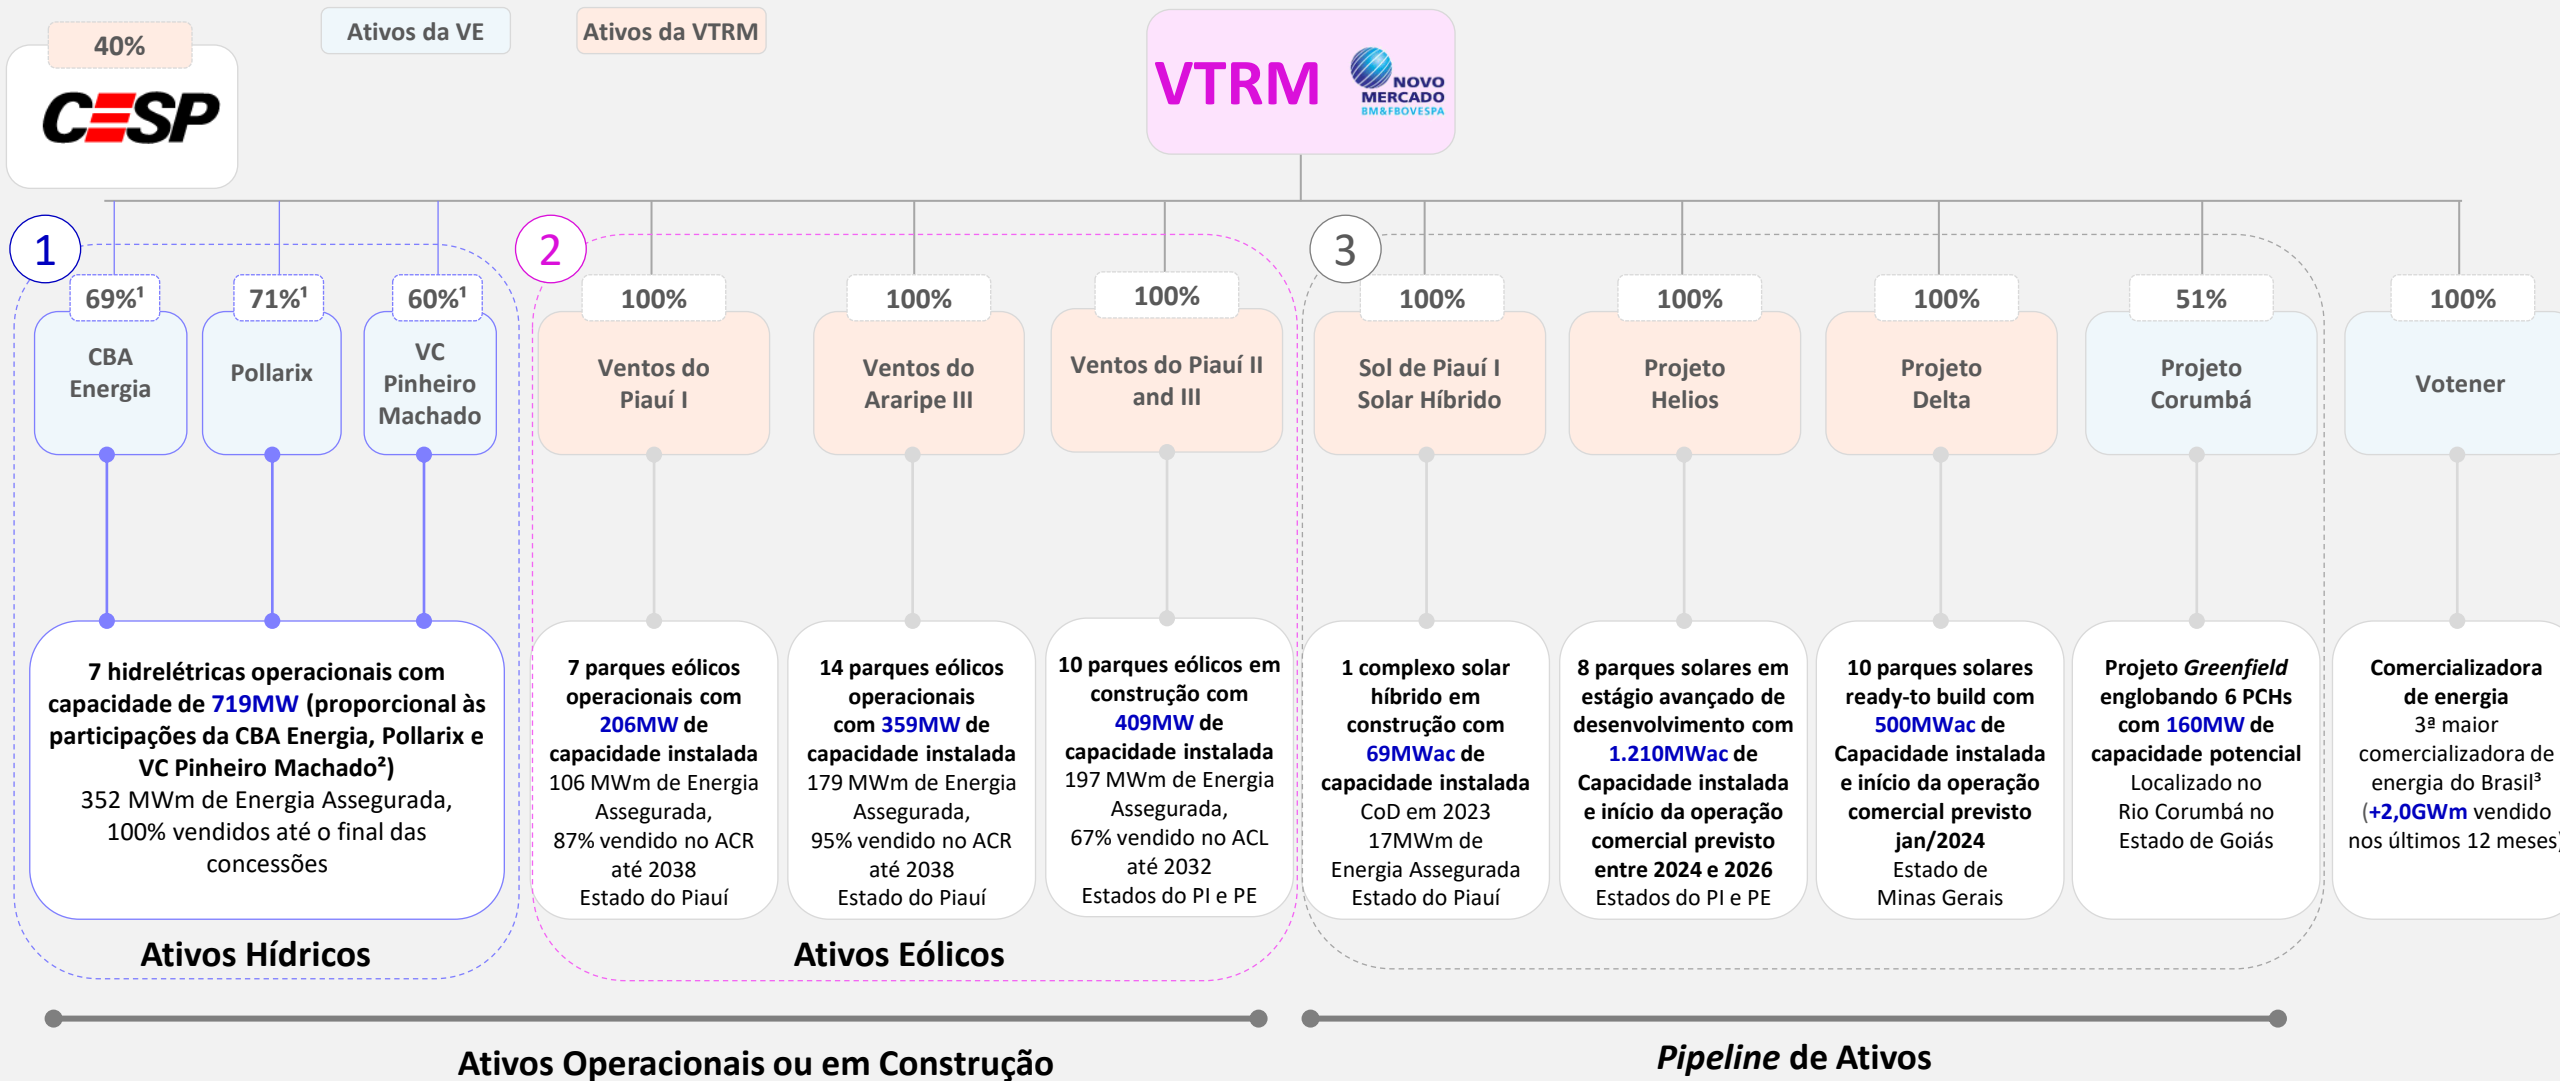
40%

CESP

Ativos da VE

Ativos da VTRM

VTRM

NOVO MERCADO BM&FBOVESPA

1

69%¹

CBA Energia

71%¹

Pollarix

60%¹

VC Pinheiro Machado

7 hidrelétricas operacionais com capacidade de 719MW (proporcional às participações da CBA Energia, Pollarix e VC Pinheiro Machado²)
352 MWm de Energia Assegurada, 100% vendidos até o final das concessões

Ativos Hídricos

2

100%

Ventos do Piauí I

7 parques eólicos operacionais com 206MW de capacidade instalada
106 MWm de Energia Assegurada, 87% vendido no ACR até 2038
Estado do Piauí

100%

Ventos do Araripe III

14 parques eólicos operacionais com 359MW de capacidade instalada
179 MWm de Energia Assegurada, 95% vendido no ACR até 2038
Estado do Piauí

100%

Ventos do Piauí II and III

10 parques eólicos em construção com 409MW de capacidade instalada
197 MWm de Energia Assegurada, 67% vendido no ACL até 2032
Estados do PI e PE

Ativos Eólicos

3

100%

Sol de Piauí I Solar Híbrido

1 complexo solar híbrido em construção com 69MWac de capacidade instalada
CoD em 2023
17MWm de Energia Assegurada
Estado do Piauí

100%

Projeto Helios

8 parques solares em estágio avançado de desenvolvimento com 1.210MWac de Capacidade instalada e início da operação comercial previsto entre 2024 e 2026
Estados do PI e PE

100%

Projeto Delta

10 parques solares ready-to build com 500MWac de Capacidade instalada e início da operação comercial previsto jan/2024
Estado de Minas Gerais

51%

Projeto Corumbá

Projeto Greenfield englobando 6 PCHs com 160MW de capacidade potencial
Localizado no Rio Corumbá no Estado de Goiás

100%

Votener

Comercializadora de energia
3ª maior comercializadora de energia do Brasil³ (+2,0GWm vendido nos últimos 12 meses)

Ativos Operacionais ou em Construção

Pipeline de Ativos